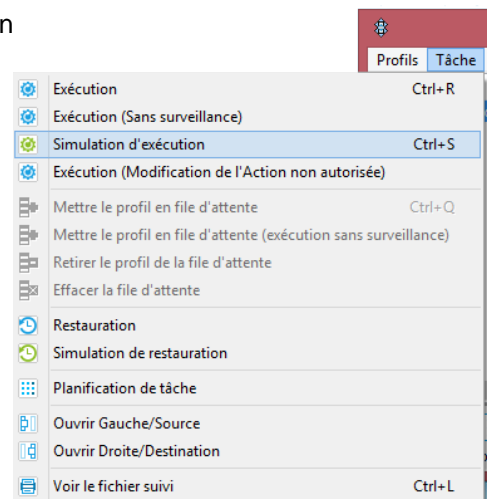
n

Profils Tâche

Exécution Ctrl+R
Exécution (Sans surveillance)
Simulation d'exécution Ctrl+S
Exécution (Modification de l'Action non autorisée)
Mettre le profil en file d'attente Ctrl+Q
Mettre le profil en file d'attente (exécution sans surveillance)
Retirer le profil de la file d'attente
Effacer la file d'attente
Restauration
Simulation de restauration
Planification de tâche
Ouvrir Gauche/Source
Ouvrir Droite/Destination
Voir le fichier suivi Ctrl+L